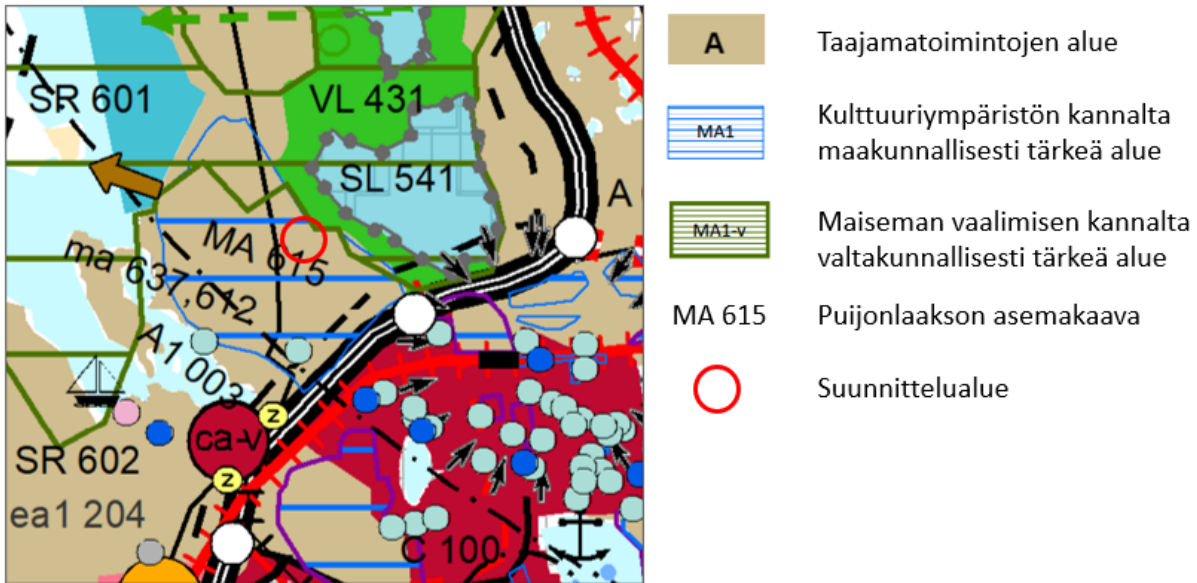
SR 601

VL 431

SL 541

A

MA 615

ma 637,612

A1 003

ca-v

z

z

SR 602

ea1 204

C 100

A — Taajamatoimintojen alue

MA1 — Kulttuuriympäristön kannalta maakunnallisesti tärkeä alue

MA1-v — Maiseman vaalimisen kannalta valtakunnallisesti tärkeä alue

MA 615 — Puijonlaakson asemakaava

Suunnittelualue